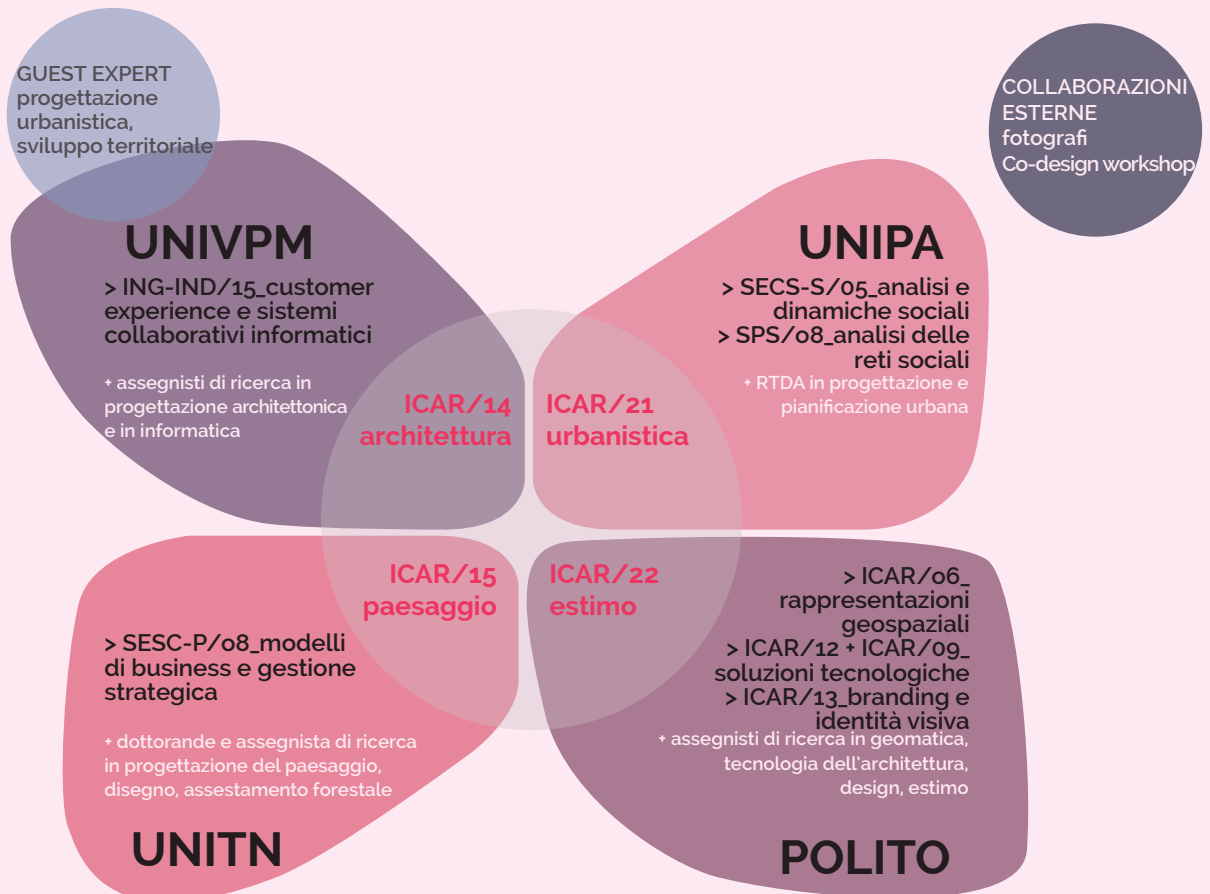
GUEST EXPERT
progettazione urbanistica, sviluppo territoriale

COLLABORAZIONI ESTERNE
fotografi
Co-design workshop

UNIVPM

> ING-IND/15_customer experience e sistemi collaborativi informatici

+ assegnisti di ricerca in progettazione architettonica e in informatica

UNIPA

> SECS-S/05_analisi e dinamiche sociali
> SPS/08_analisi delle reti sociali

+ RTDA in progettazione e pianificazione urbana

ICAR/14 architettura

ICAR/21 urbanistica

ICAR/15 paesaggio

ICAR/22 estimo

> SESC-P/08_modelli di business e gestione strategica

+ dottorande e assegnista di ricerca in progettazione del paesaggio, disegno, assestamento forestale

UNITN

> ICAR/06_ rappresentazioni geospaziali
> ICAR/12 + ICAR/09_ soluzioni tecnologiche
> ICAR/13_branding e identità visiva

+ assegnisti di ricerca in geomatica, tecnologia dell'architettura, design, estimo

POLITO